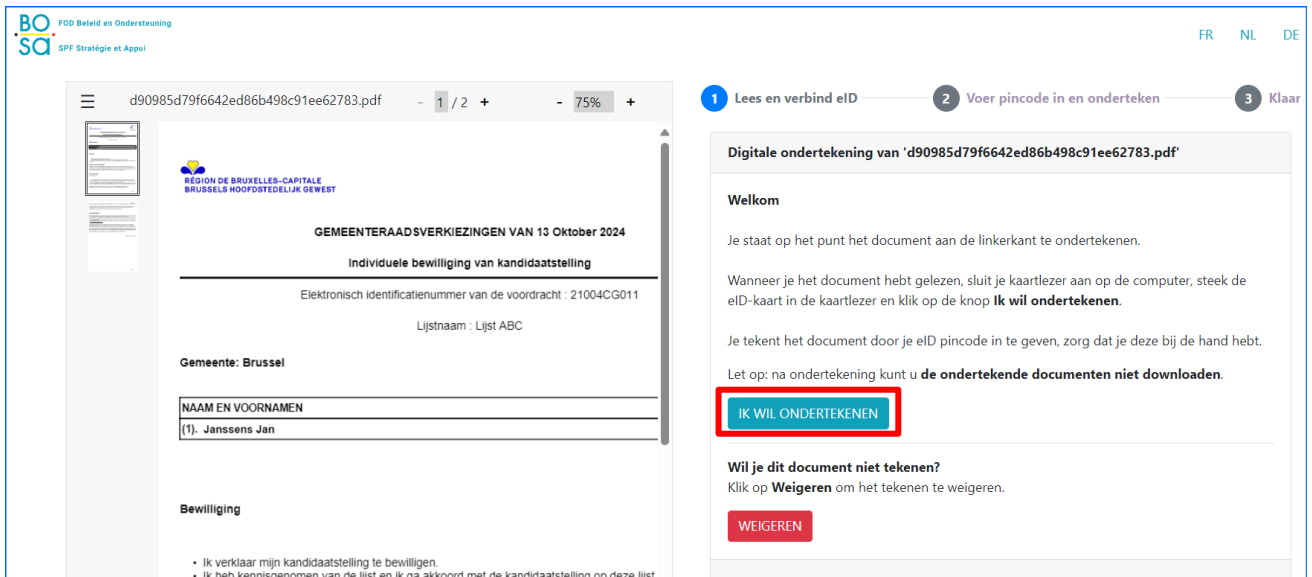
BO
SA
FOD Beleid en Ondersteuning
SPF Stratégie et Appui

FR NL DE

d90985d79f6642ed86b498c91ee62783.pdf - 1 / 2 + - 75% +

RÉGION DE BRUXELLES-CAPITALE
BRUSSELS HOOFDSTEDELIJK GEWEST

GEMEENTERAADSVERKIEZINGEN VAN 13 Oktober 2024

Individuele bewilliging van kandidaatstelling

Elektronisch identificatienummer van de voordracht : 21004CG011

Lijstnaam : Lijst ABC

Gemeente: Brussel

| NAAM EN VOORNAMEN |
|---|
| (1). Janssens Jan |

Bewilliging

• Ik verklaar mijn kandidaatstelling te bewilligen.
• Ik heb kennisgenomen van de lijst en ik ga akkoord met de kandidaatstelling op deze lijst

1 Lees en verbind eID 2 Voer pincode in en onderteken 3 Klaar

Digitale ondertekening van 'd90985d79f6642ed86b498c91ee62783.pdf'

Welkom

Je staat op het punt het document aan de linkerkant te ondertekenen.

Wanneer je het document hebt gelezen, sluit je kaartlezer aan op de computer, steek de eID-kaart in de kaartlezer en klik op de knop Ik wil ondertekenen.

Je tekent het document door je eID pincode in te geven, zorg dat je deze bij de hand hebt.

Let op: na ondertekening kunt u de ondertekende documenten niet downloaden.

IK WIL ONDERTEKENEN

Wil je dit document niet tekenen?
Klik op Weigeren om het tekenen te weigeren.

WEIGEREN